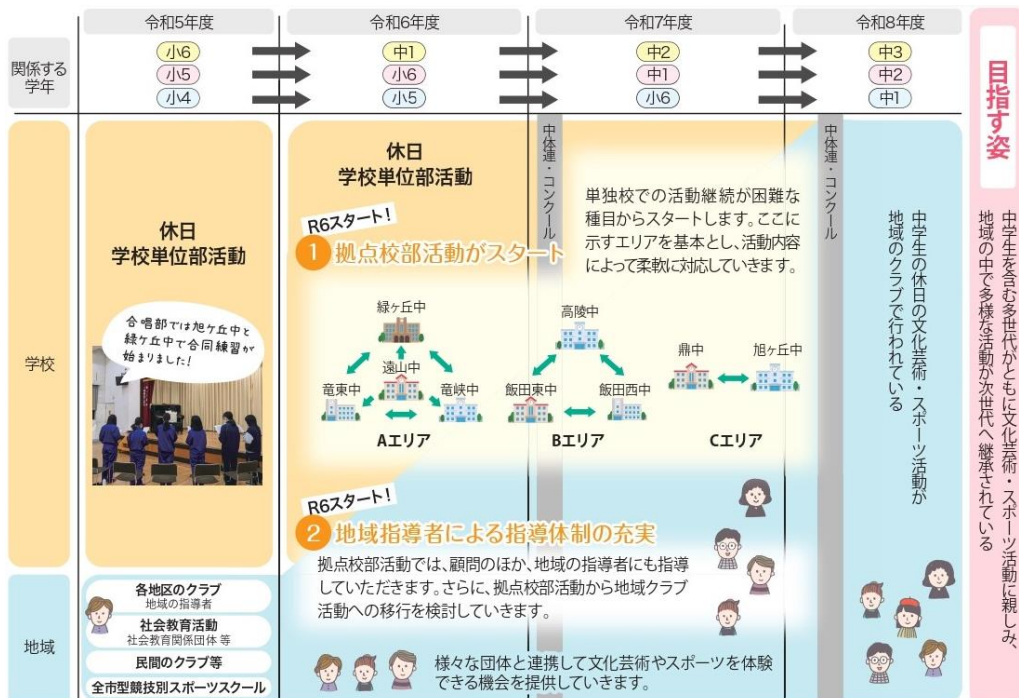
令和5年度

令和6年度

令和7年度

令和8年度

関係する学年

小6
小5
小4

中1
小6
小5

中2
中1
小6

中3
中2
中1

目指す姿

中学生を含む多世代がともに文化芸術・スポーツ活動に親しみ、地域の中で多様な活動が次世代へ継承されている

学校

休日
学校単位部活動

合唱部では旭ヶ丘中と緑ヶ丘中で合同練習が始まりました!

休日
学校単位部活動

中体連・コンクール

中体連・コンクール

R6スタート!

1 拠点校部活動がスタート

単独校での活動継続が困難な種目からスタートします。ここに示すエリアを基本とし、活動内容によって柔軟に対応していきます。

緑ヶ丘中
遠山中
竜東中
竜峡中
Aエリア

高陵中
飯田東中
飯田西中
Bエリア

鼎中
旭ヶ丘中
Cエリア

中学生の休日の文化芸術・スポーツ活動が地域のクラブで行われている

R6スタート!

2 地域指導者による指導体制の充実

拠点校部活動では、顧問のほか、地域の指導者にも指導していただきます。さらに、拠点校部活動から地域クラブ活動への移行を検討していきます。

地域

各地区のクラブ
地域の指導者

社会教育活動
社会教育関係団体 等

民間のクラブ等

全市型競技別スポーツスクール

様々な団体と連携して文化芸術やスポーツを体験できる機会を提供していきます。